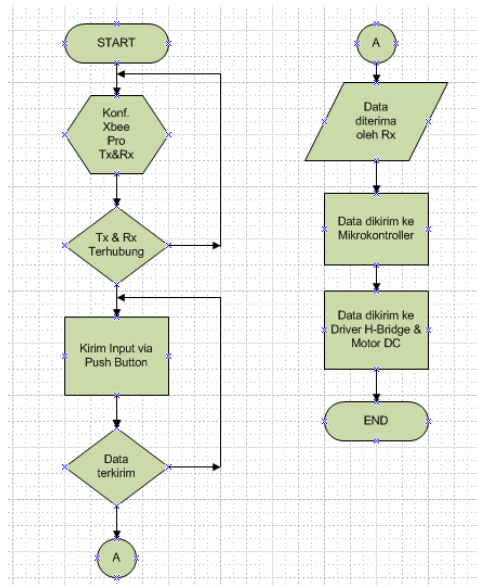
START

Konf. Xbee Pro Tx&Rx

Tx & Rx Terhubung

Kirim Input via Push Button

Data terkirim

A

A

Data diterima oleh Rx

Data dikirim ke Mikrokontroller

Data dikirim ke Driver H-Bridge & Motor DC

END